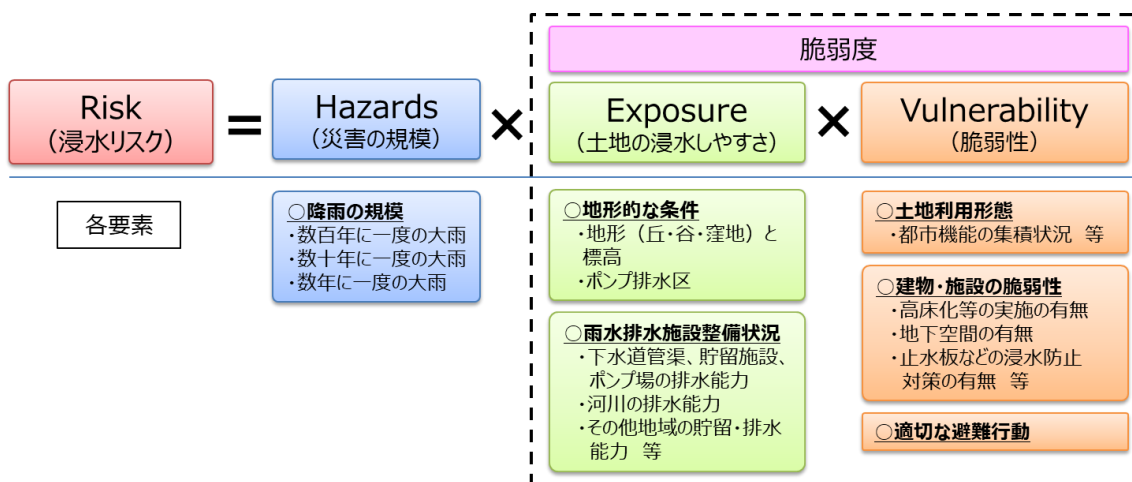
脆弱度

Risk
(浸水リスク)

=

Hazards
(災害の規模)

×

Exposure
(土地の浸水しやすさ)

×

Vulnerability
(脆弱性)

各要素

○降雨の規模
・数百年に一度の大雨
・数十年に一度の大雨
・数年に一度の大雨

○地形的な条件
・地形(丘・谷・窪地)と標高
・ポンプ排水区

○雨水排水施設整備状況
・下水道管渠、貯留施設、ポンプ場の排水能力
・河川の排水能力
・その他地域の貯留・排水能力 等

○土地利用形態
・都市機能の集積状況 等

○建物・施設の脆弱性
・高床化等の実施の有無
・地下空間の有無
・止水板などの浸水防止対策の有無 等

○適切な避難行動